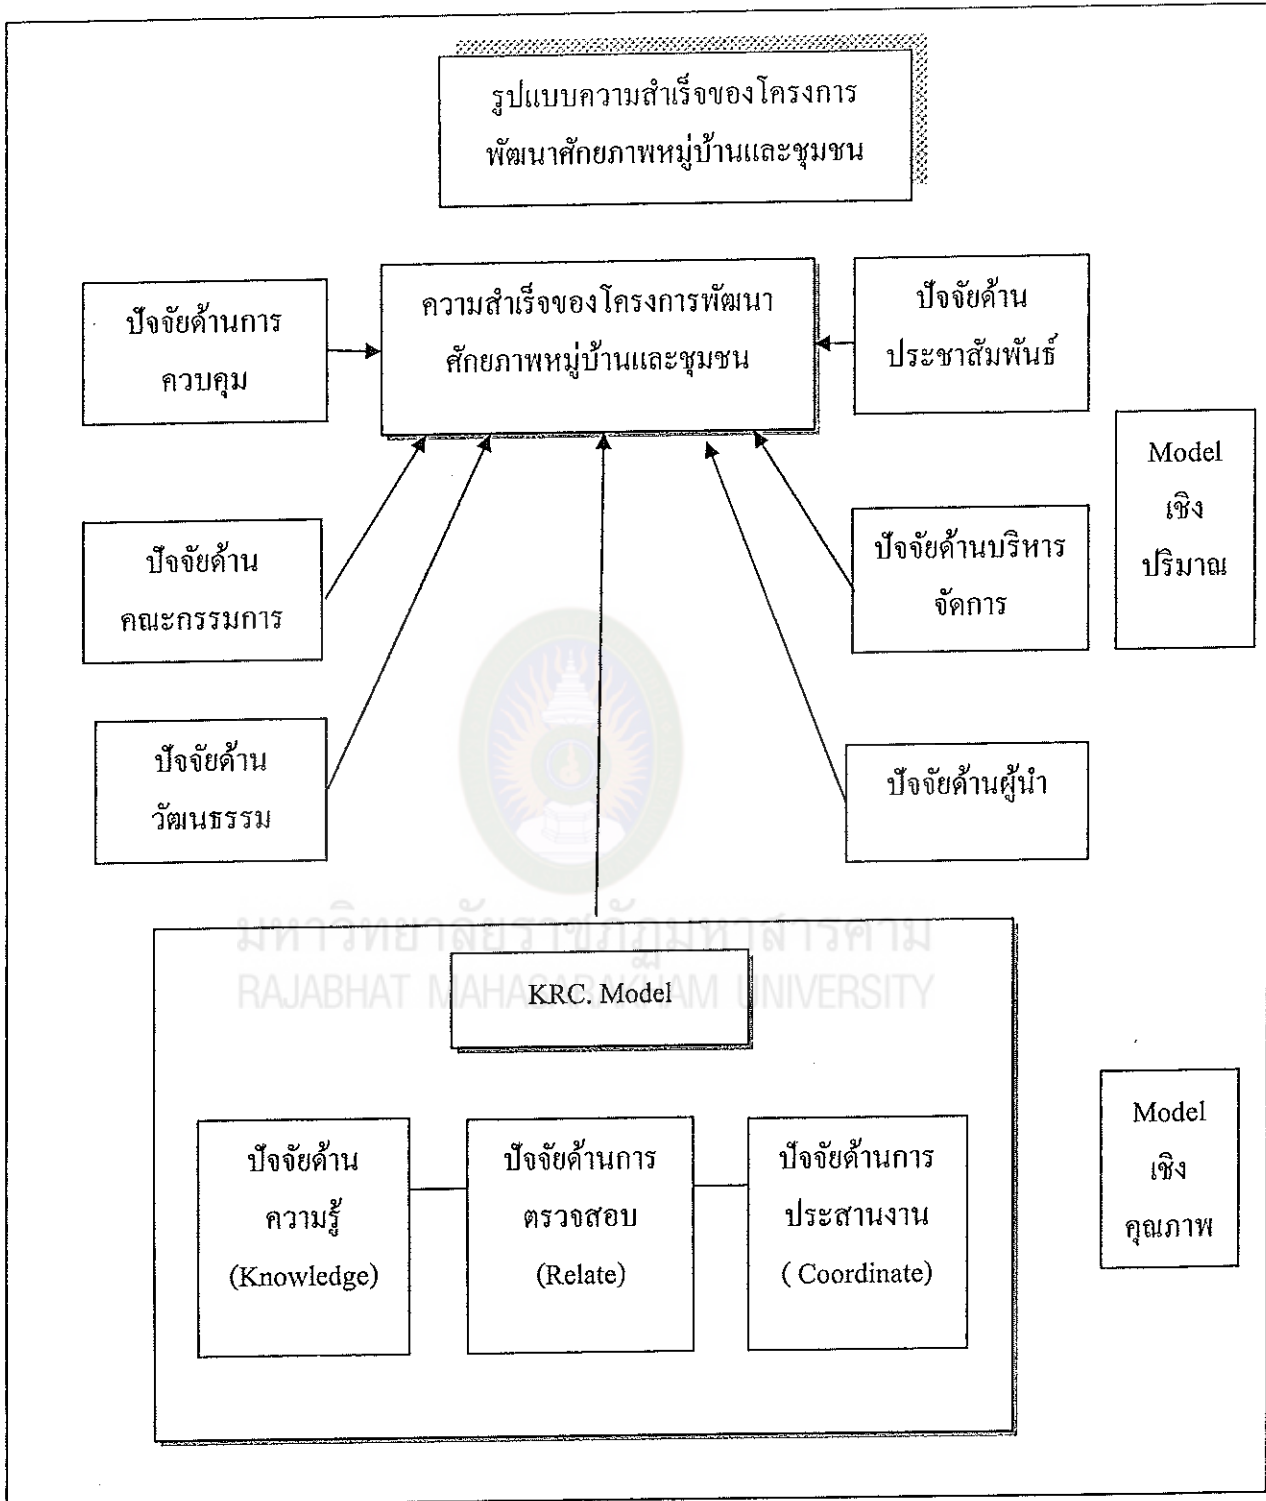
รูปแบบความสำเร็จของโครงการพัฒนาศักยภาพหมู่บ้านและชุมชน

ปัจจัยด้านการควบคุม

ความสำเร็จของโครงการพัฒนาศักยภาพหมู่บ้านและชุมชน

ปัจจัยด้านประชาสัมพันธ์

Model เชิงปริมาณ

ปัจจัยด้านคณะกรรมการ

ปัจจัยด้านบริหารจัดการ

ปัจจัยด้านวัฒนธรรม

ปัจจัยด้านผู้นำ

มหาวิทยาลัยราชภัฏมหาสารคาม
RAJABHAT MAHASARAKHAM UNIVERSITY

KRC. Model

Model เชิงคุณภาพ

ปัจจัยด้านความรู้ (Knowledge)

ปัจจัยด้านการตรวจสอบ (Relate)

ปัจจัยด้านการประสานงาน ( Coordinate)